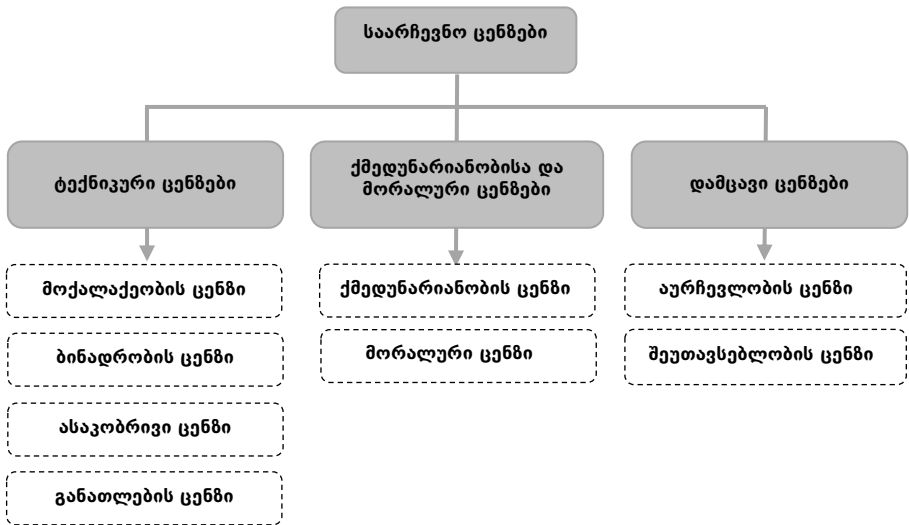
საარჩევნო ცენზები

ტექნიკური ცენზები

ქმედუნარიანობისა და მორალური ცენზები

დამცავი ცენზები

მოქალაქეობის ცენზი

ბინადრობის ცენზი

ასაკობრივი ცენზი

განათლების ცენზი

ქმედუნარიანობის ცენზი

მორალური ცენზი

აურჩევლობის ცენზი

შეუთავსებლობის ცენზი